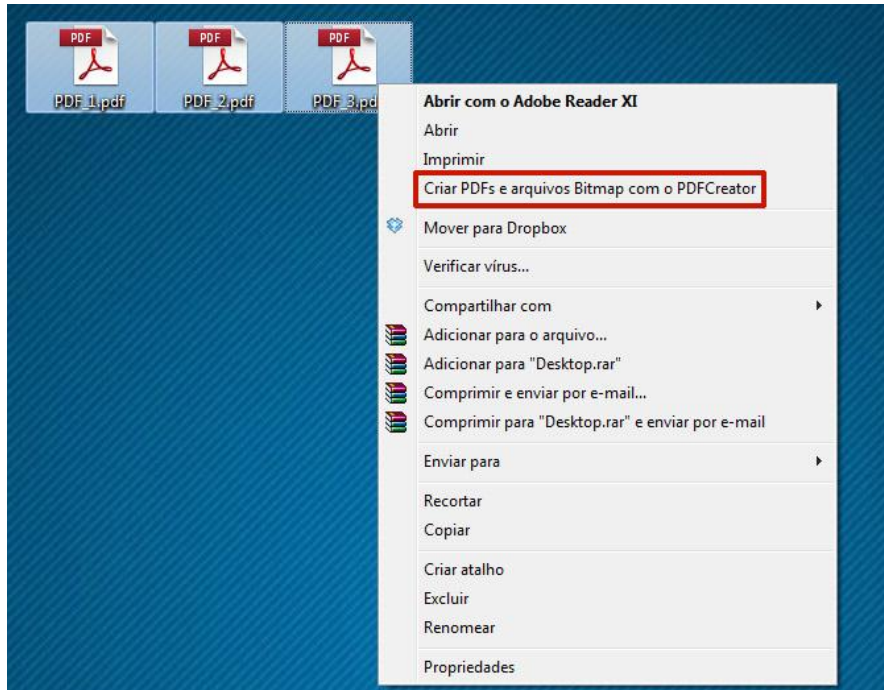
PDF
PDF_1.pdf

PDF
PDF_2.pdf

PDF
PDF_3.pd

Abrir com o Adobe Reader XI
Abrir
Imprimir
Criar PDFs e arquivos Bitmap com o PDFCreator
Mover para Dropbox
Verificar vírus...
Compartilhar com
Adicionar para o arquivo...
Adicionar para "Desktop.rar"
Comprimir e enviar por e-mail...
Comprimir para "Desktop.rar" e enviar por e-mail
Enviar para
Recortar
Copiar
Criar atalho
Excluir
Renomear
Propriedades